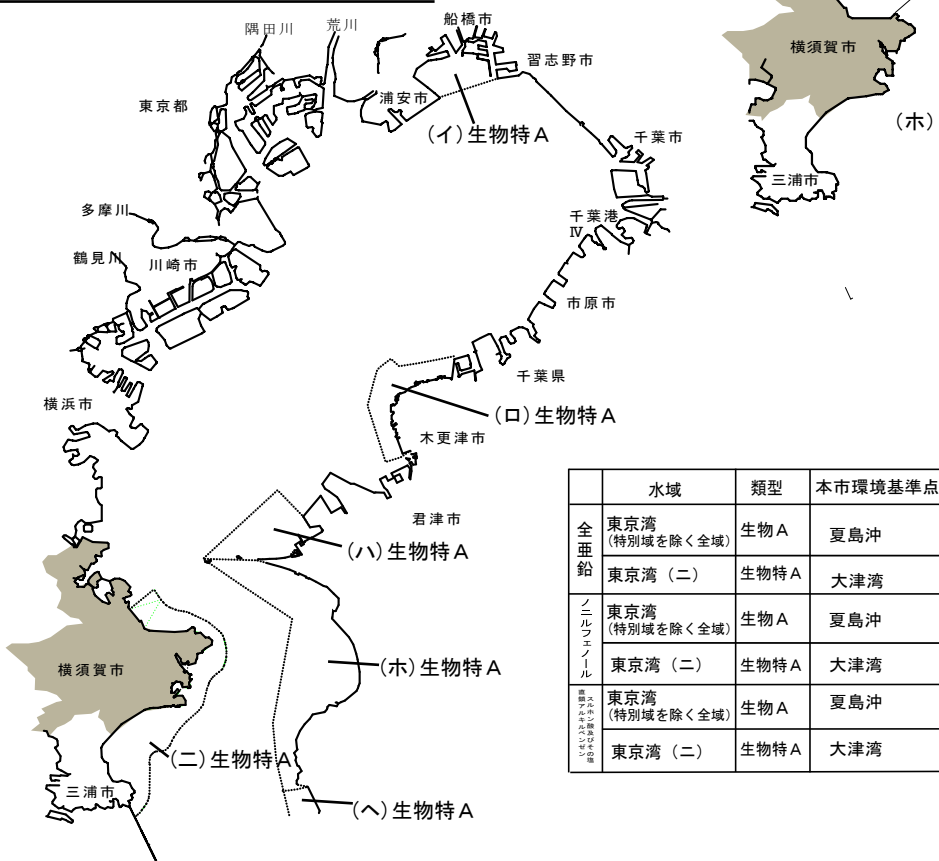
隅田川
荒川
船橋市
習志野市
東京都
浦安市
(イ)生物特A
千葉市
多摩川
千葉港
Ⅳ
鶴見川
川崎市
市原市
千葉県
横浜市
(ロ)生物特A
木更津市
君津市
(ハ)生物特A
横須賀市
(ホ)生物特A
(二)生物特A
三浦市
(ヘ)生物特A

横須賀市
(ホ)
三浦市

| | 水域 | 類型 | 本市環境基準点 |
|---|---|---|---|
| 全亜鉛 | 東京湾 (特別域を除く全域) | 生物A | 夏島沖 |
| | 東京湾(二) | 生物特A | 大津湾 |
| ノニルフェノール | 東京湾 (特別域を除く全域) | 生物A | 夏島沖 |
| | 東京湾(二) | 生物特A | 大津湾 |
| 直鎖アルキルベンゼンスルホン酸及びその塩 | 東京湾 (特別域を除く全域) | 生物A | 夏島沖 |
| | 東京湾(二) | 生物特A | 大津湾 |